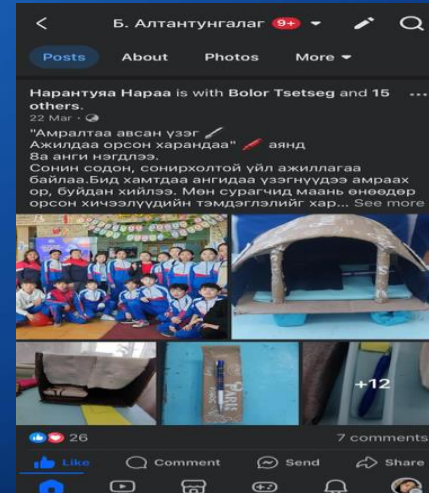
Б. Алтантунгалаг 9+

Posts About Photos More

Нарантуяа Нараа is with Bolor Tsetseg and 15 others.
22 Mar ·

"Амралтаа авсан үзэг
Ажилдаа орсон харандаа" аянд 8а анги нэгдлээ.
Сонин содон, сонирхолтой үйл ажиллагаа байлаа.Бид хамтдаа ангидаа үзэгнүүдээ амраах ор, буйдан хийлээ. Мөн сурагчид маань өнөөдөр орсон хичээлүүдийн тэмдэглэлийг хар... See more

+12

26

7 comments

Like Comment Send Share